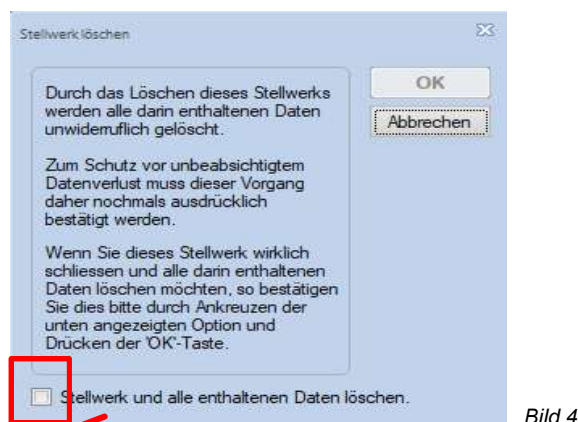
Stellwerk löschen

Durch das Löschen dieses Stellwerks werden alle darin enthaltenen Daten unwiderruflich gelöscht.

Zum Schutz vor unbeabsichtigtem Datenverlust muss dieser Vorgang daher nochmals ausdrücklich bestätigt werden.

Wenn Sie dieses Stellwerk wirklich schliessen und alle darin enthaltenen Daten löschen möchten, so bestätigen Sie dies bitte durch Ankreuzen der unten angezeigten Option und Drücken der 'OK'-Taste.

OK

Abbrechen

Stellwerk und alle enthaltenen Daten löschen.

Bild 4